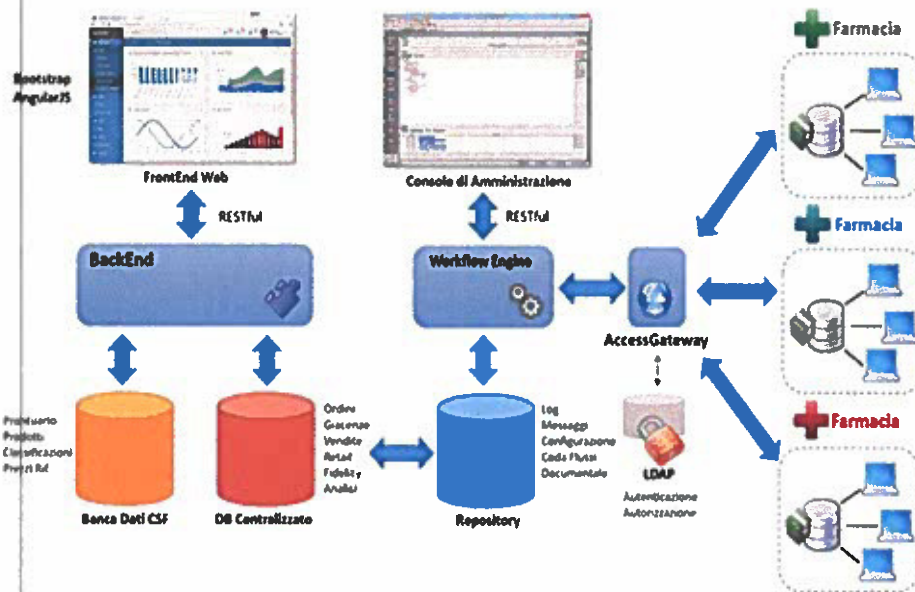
Bootstrap
AngularJS

FrontEnd Web

RESTful

BackEnd

Console di Amministrazione

RESTful

Workflow Engine

AccessGateway

Farmacia

Farmacia

Farmacia

Prontuario
Prodotti
Classificazioni
Prezzi Rif.

Banca Dati CSF

Ordini
Giacenze
Vendite
Retail
Fidelity
Analisi

DB Centralizzato

Repository

Log
Messaggi
Configurazione
Coda Flussi
Documentale

LDAP

Autenticazione
Autorizzazione